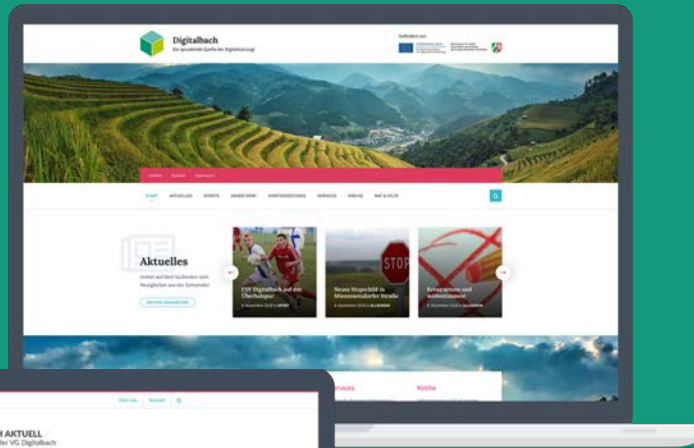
Digitalbach
Die sprudelnde Quelle der Digitalisierung!

Gefördert von

START AKTUELLES EVENTS UNSER DORF VERZEICHNIS SERVICES KIRCHE RAT & HILFE

Aktuelles
Immer auf dem laufenden zum Neuigkeiten aus der Gemeinde!

FSV Digitalbach auf der Überholspur

Neues Stoppschild in Münsterstadter Straße

STOP

Services

Kirche

AKTUELL
der VG Digitalbach